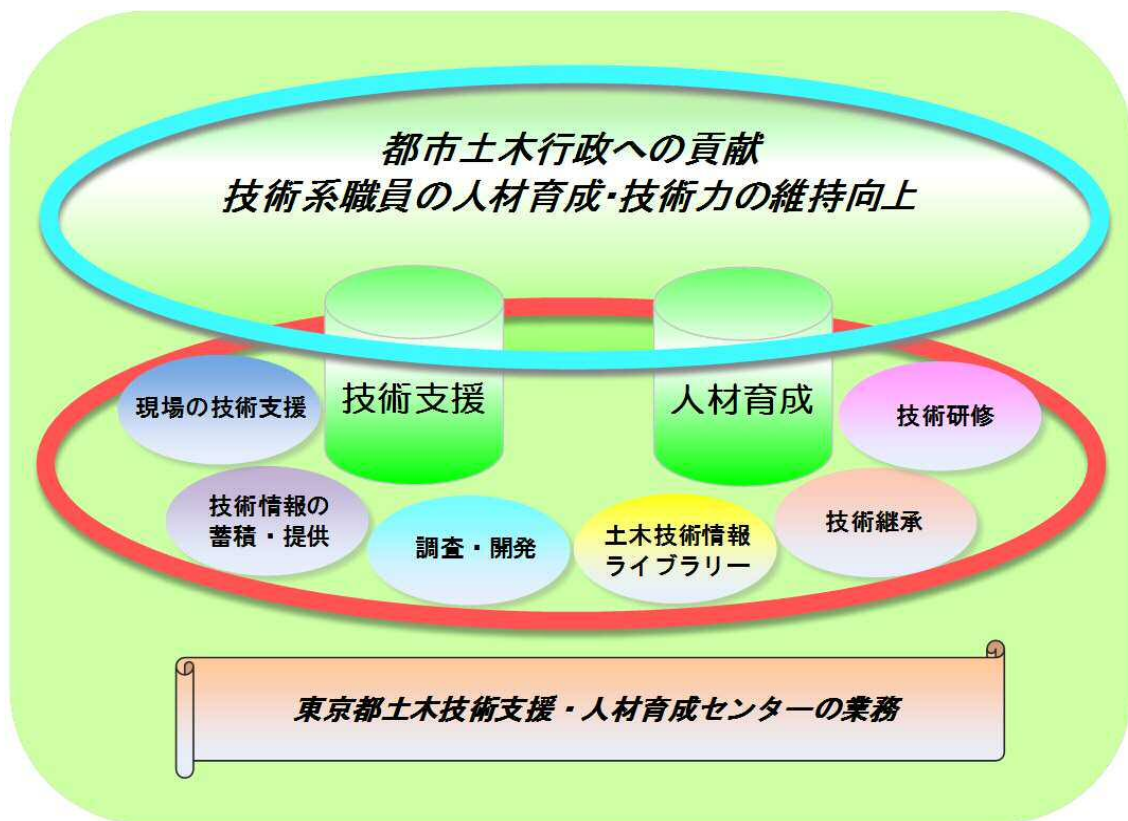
都市土木行政への貢献
技術系職員の人材育成･技術力の維持向上

技術支援

人材育成

現場の技術支援

技術研修

技術情報の蓄積・提供

調査・開発

土木技術情報ライブラリー

技術継承

東京都土木技術支援・人材育成センターの業務